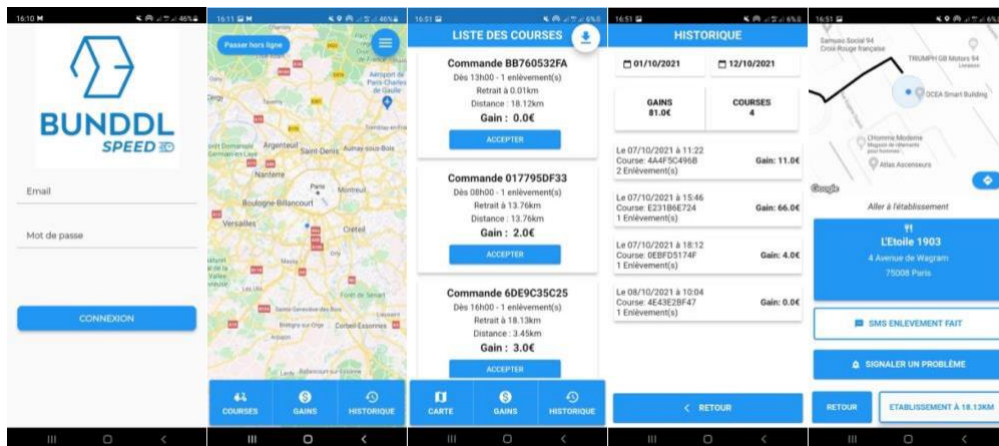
16:10

BUNDDL
SPEED

Email

Mot de passe

CONNEXION

16:11

Passer hors ligne

Aéroport de Paris-Charles de Gaulle
Argenteuil
Saint-Denis
Aulnay-sous-Bois
Nanterre
Paris
Montreuil
Boulogne-Billancourt
Versailles
Créteil
Massy
Evry
Corbeil-Essonnes

COURSES
GAINS
HISTORIQUE

16:51

LISTE DES COURSES

Commande BB760532FA
Dès 13h00 - 1 enlèvement(s)
Retrait à 0.01km
Distance : 18.12km
Gain : 0.0€
ACCEPTER

Commande 017795DF33
Dès 08h00 - 1 enlèvement(s)
Retrait à 13.76km
Distance : 13.76km
Gain : 2.0€
ACCEPTER

Commande 6DE9C35C25
Dès 16h00 - 1 enlèvement(s)
Retrait à 18.13km
Distance : 3.45km
Gain : 3.0€
ACCEPTER

CARTE
GAINS
HISTORIQUE

16:51

HISTORIQUE

01/10/2021
12/10/2021

GAINS
81.0€

COURSES
4

Le 07/10/2021 à 11:22
Course: 4A4F5C496B
2 Enlèvement(s)
Gain: 11.0€

Le 07/10/2021 à 15:46
Course: E231B6E724
1 Enlèvement(s)
Gain: 66.0€

Le 07/10/2021 à 18:12
Course: 0EBFD5174F
1 Enlèvement(s)
Gain: 4.0€

Le 08/10/2021 à 10:04
Course: 4E43E2BF47
1 Enlèvement(s)
Gain: 0.0€

RETOUR

16:51

Samusoc Social 94
Croix-Rouge française
TRIUMPH GB Motors 94
OCEA Smart Building
L'Homme Moderne
Atlas Ascenseurs
Google

Aller à l'établissement

L'Etoile 1903
4 Avenue de Wagram
75008 Paris

SMS ENLEVEMENT FAIT

SIGNALER UN PROBLÈME

RETOUR
ETABLISSEMENT À 18.13KM